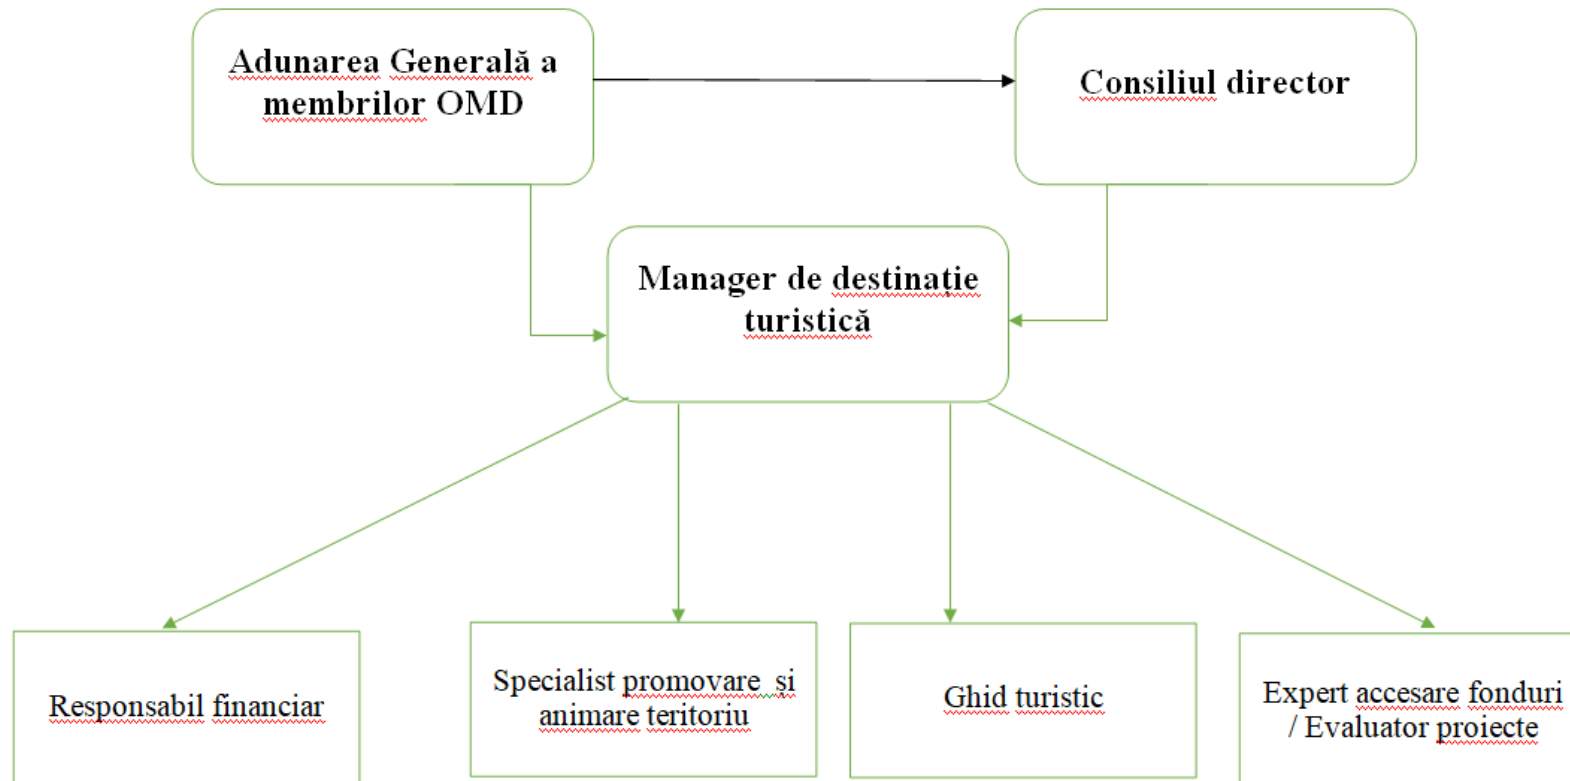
Adunarea Generală a membrilor OMD

Consiliul director

Manager de destinație turistică

Responsabil financiar

Specialist promovare si animare teritoriu

Ghid turistic

Expert accesare fonduri / Evaluator proiecte